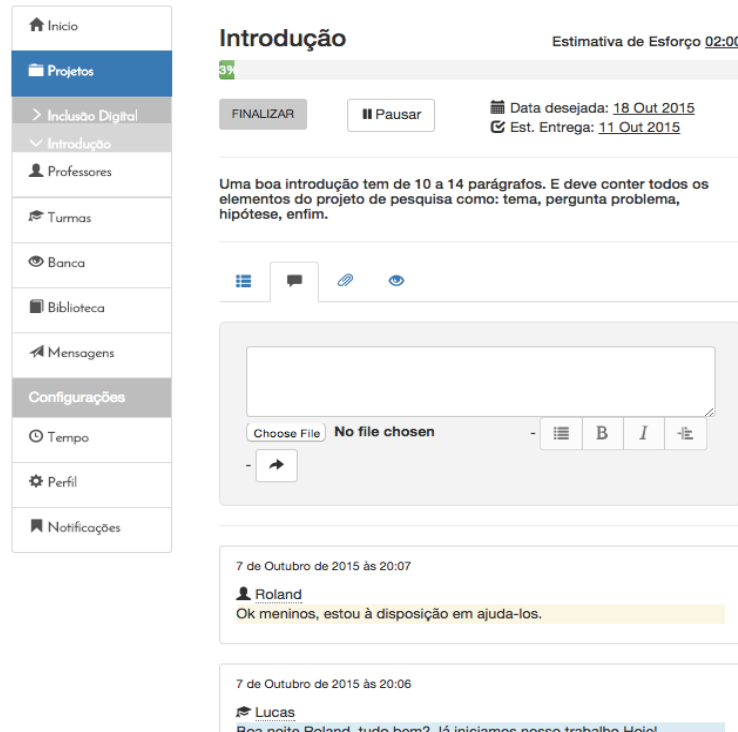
Início

Projetos

> Inclusão Digital

∨ Introdução

Professores

Turmas

Banca

Biblioteca

Mensagens

Configurações

Tempo

Perfil

Notificações

Introdução

Estimativa de Esforço 02:00

3%

FINALIZAR

Pausar

Data desejada: 18 Out 2015

Est. Entrega: 11 Out 2015

Uma boa introdução tem de 10 a 14 parágrafos. E deve conter todos os elementos do projeto de pesquisa como: tema, pergunta problema, hipótese, enfim.

Choose File No file chosen

-

B I

-

7 de Outubro de 2015 às 20:07

Roland

Ok meninos, estou à disposição em ajuda-los.

7 de Outubro de 2015 às 20:06

Lucas

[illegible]